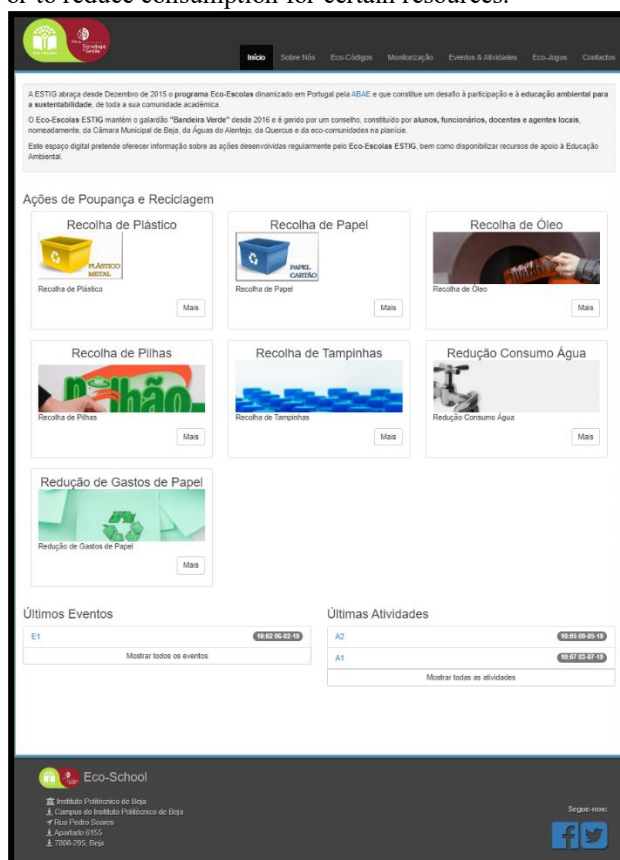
or to reduce consumption for certain resources.

Início Sobre Nós Eco-Códigos Monitorização Eventos & Atividades Eco-Jogos Contactos

A ESTIG abraça desde Dezembro de 2015 o programa Eco-Escolas dinamizado em Portugal pela ABAE e que constitue um desafio à participação e à educação ambiental para a sustentabilidade, de toda a sua comunidade académica.

O Eco-Escolas ESTIG mantém o galardão "Bandeira Verde" desde 2016 e é gerido por um conselho, constituído por alunos, funcionários, docentes e agentes locais, nomeadamente, da Câmara Municipal de Beja, da Águas do Alentejo, da Quercus e da eco-comunidades na planície.

Este espaço digital pretende oferecer informação sobre as ações desenvolvidas regularmente pelo Eco-Escolas ESTIG, bem como disponibilizar recursos de apoio à Educação Ambiental.

Ações de Poupança e Reciclagem

Recolha de Plástico
PLÁSTICO METAL
Recolha de Plástico
Mais

Recolha de Papel
PAPEL CARTÃO
Recolha de Papel
Mais

Recolha de Óleo
Recolha de Óleo
Mais

Recolha de Pilhas
Pilhão
Recolha de Pilhas
Mais

Recolha de Tampinhas
Recolha de Tampinhas
Mais

Redução Consumo Água
Redução Consumo Água
Mais

Redução de Gastos de Papel
Redução de Gastos de Papel
Mais

Últimos Eventos
E1 10:02 06-02-19
Mostrar todos os eventos

Últimas Atividades
A2 10:05 09-05-19
A1 10:07 03-07-19
Mostrar todas as atividades

Eco-School
Instituto Politécnico de Beja
Campus do Instituto Politécnico de Beja
Rua Pedro Soares
Apartado 6155
7800-295, Beja

Segue-nos: